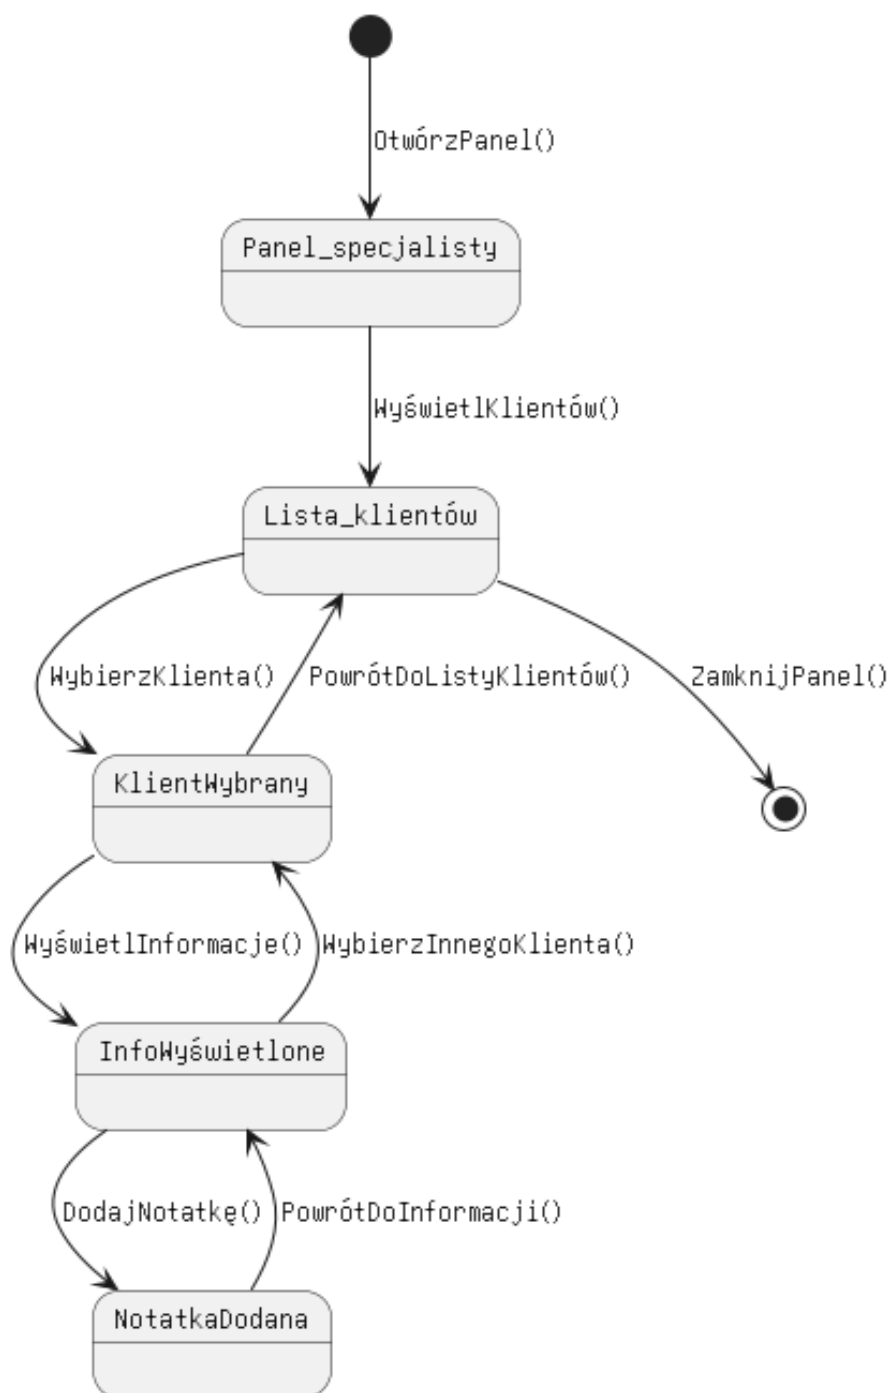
OtwórzPanel()

Panel_specjalisty

WyświetlKlientów()

Lista_klientów

WybierzKlienta()

PowrótDoListyKlientów()

ZamknijPanel()

KlientWybrany

WyświetlInformacje()

WybierzInnegoKlienta()

InfoWyświetlone

DodajNotatkę()

PowrótDoInformacji()

NotatkaDodana